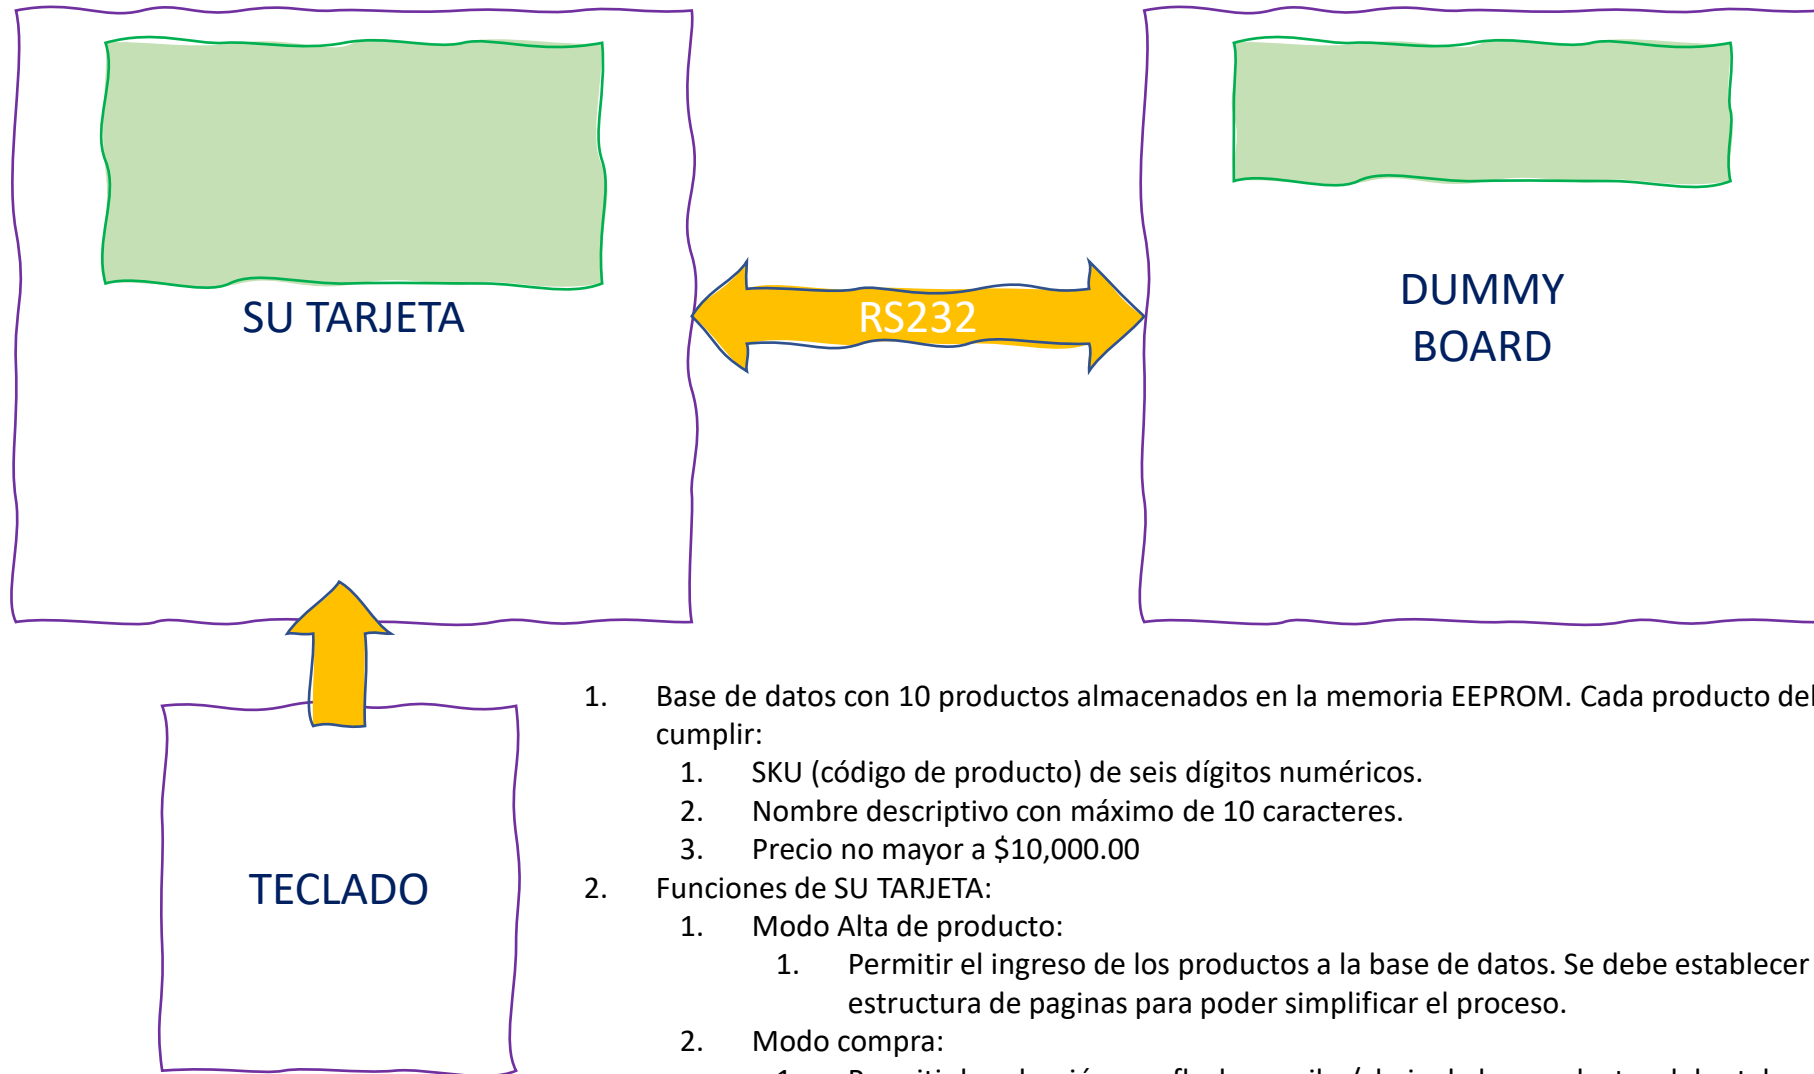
SU TARJETA

RS232

DUMMY BOARD

TECLADO

1. Base de datos con 10 productos almacenados en la memoria EEPROM. Cada producto de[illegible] cumplir:
 1. SKU (código de producto) de seis dígitos numéricos.
 2. Nombre descriptivo con máximo de 10 caracteres.
 3. Precio no mayor a $10,000.00
2. Funciones de SU TARJETA:
 1. Modo Alta de producto:
  1. Permitir el ingreso de los productos a la base de datos. Se debe establecer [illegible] estructura de paginas para poder simplificar el proceso.
 2. Modo compra:
  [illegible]